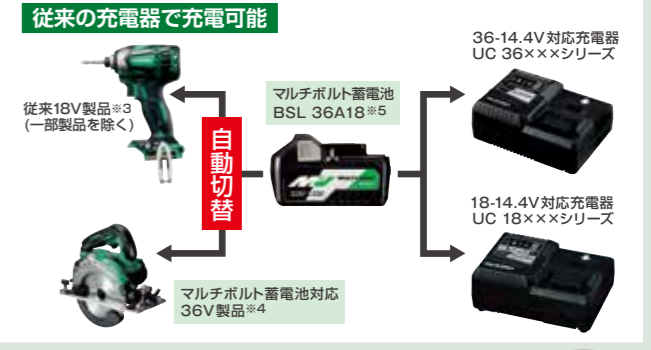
従来の充電器で充電可能

従来18V製品※3
(一部製品を除く)

自動切替

マルチボルト蓄電池
BSL 36A18※5

36-14.4V対応充電器
UC 36×××シリーズ

18-14.4V対応充電器
UC 18×××シリーズ

マルチボルト蓄電池対応
36V製品※4